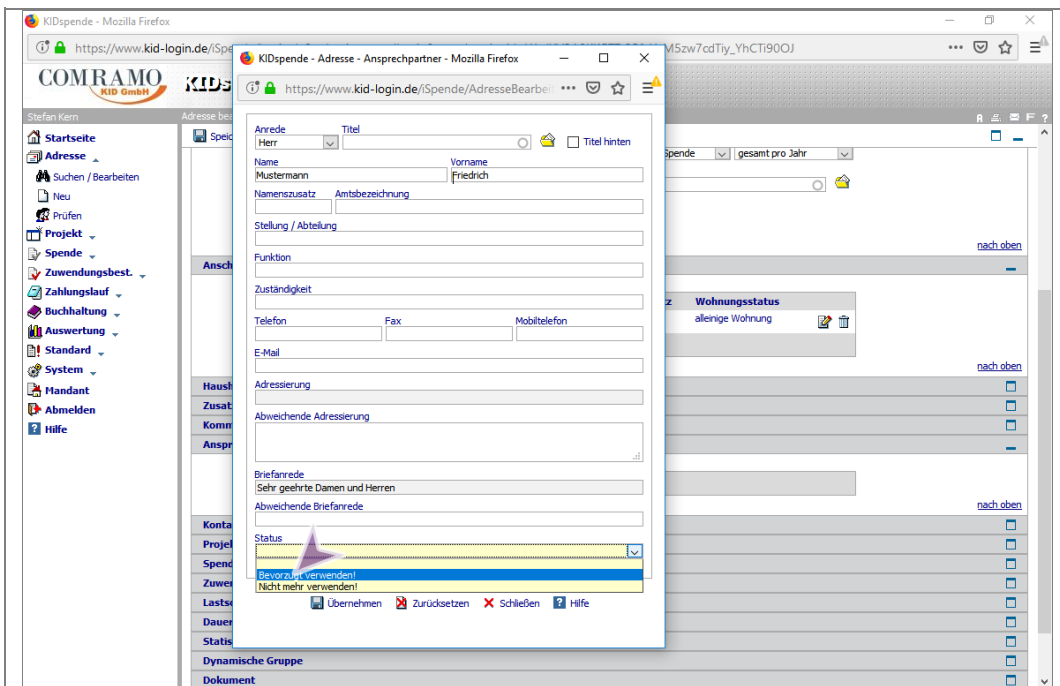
KIDspende - Mozilla Firefox

https://www.kid-login.de/iSpe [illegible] M5zw7cdTiy_YhCTi90OJ

COMRAMO KID GmbH

Stefan Kern

Startseite
Adresse
Suchen / Bearbeiten
Neu
Prüfen
Projekt
Spende
Zuwendungsbest.
Zahlungslauf
Buchhaltung
Auswertung
Standard
System
Mandant
Abmelden
Hilfe

Spende | gesamt pro Jahr

nach oben

Ansch

z | Wohnungsstatus
alleinige Wohnung

nach oben

Haush
Zusat
Komm
Anspr

nach oben

Konta
Projel
Spend
Zuwer
Lasts
Dauer
Statis
Dynamische Gruppe
Dokument

KIDspende - Adresse - Ansprechpartner - Mozilla Firefox

https://www.kid-login.de/iSpende/AdresseBearbei

Anrede
Herr
Titel
Titel hinten
Name
Mustermann
Vorname
Friedrich
Namenszusatz
Amtsbezeichnung
Stellung / Abteilung
Funktion
Zuständigkeit
Telefon
Fax
Mobiltelefon
E-Mail
Adressierung
Abweichende Adressierung
Briefanrede
Sehr geehrte Damen und Herren
Abweichende Briefanrede
Status
Bevorzugt verwenden!
Nicht mehr verwenden!

Übernehmen Zurücksetzen Schließen Hilfe